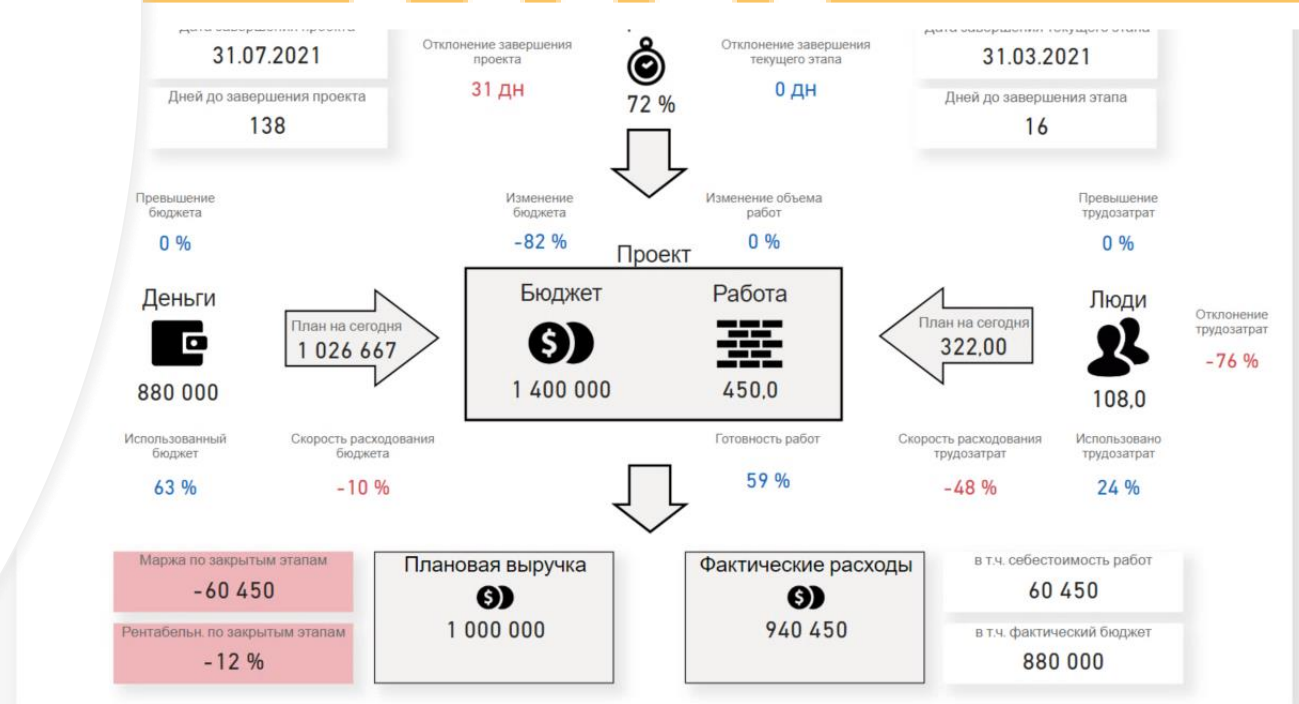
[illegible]
31.07.2021

Дней до завершения проекта
138

Отклонение завершения проекта
31 дн

72 %

Отклонение завершения текущего этапа
0 дн

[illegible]
31.03.2021

Дней до завершения этапа
16

Превышение бюджета
0 %

Изменение бюджета
-82 %

Изменение объема работ
0 %

Превышение трудозатрат
0 %

Проект

Деньги

880 000

План на сегодня
1 026 667

Бюджет
1 400 000

Работа
450,0

План на сегодня
322,00

Люди
108,0

Отклонение трудозатрат
-76 %

Использованный бюджет
63 %

Скорость расходования бюджета
-10 %

Готовность работ
59 %

Скорость расходования трудозатрат
-48 %

Использовано трудозатрат
24 %

Маржа по закрытым этапам
-60 450

Рентабельн. по закрытым этапам
-12 %

Плановая выручка
1 000 000

Фактические расходы
940 450

в т.ч. себестоимость работ
60 450

в т.ч. фактический бюджет
880 000